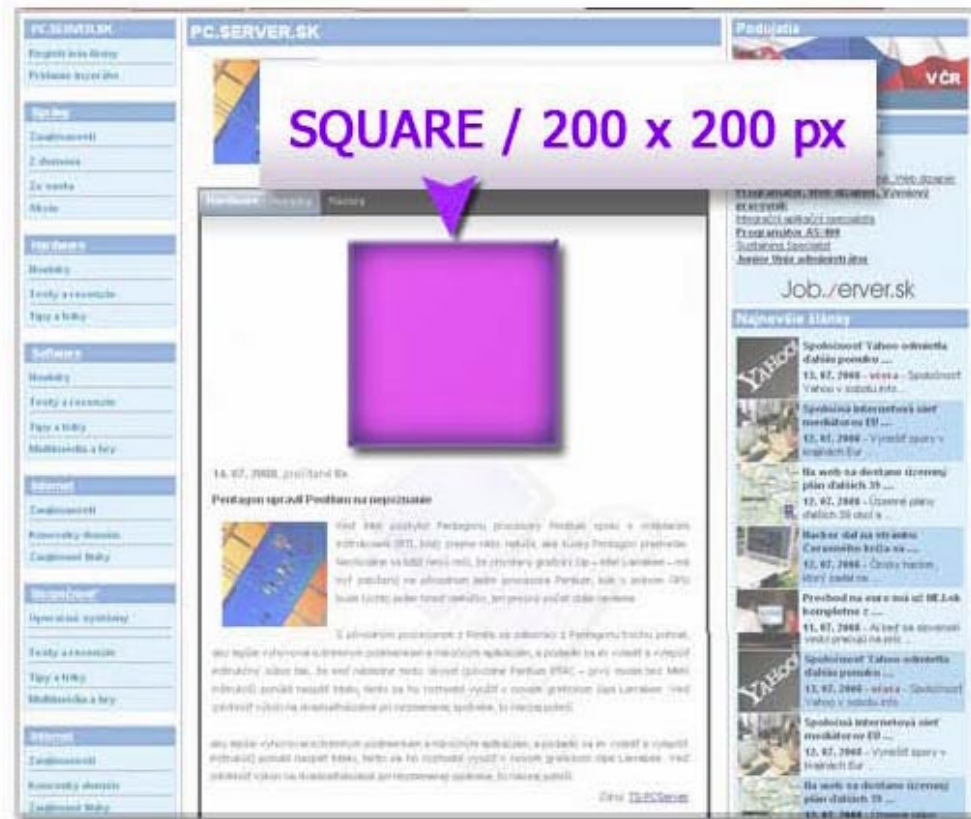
PC.SERVER.SK

SQUARE / 200 x 200 px

PC.SERVER.SK

Podujatia

VČR

Hardware

14. 07. 2008, prečítané 8x

Pentagon upravil Pentium na nepoznanie

Zdroj: TS-PCServer

Job./erver.sk

Najnovšie články

Spoločnosť Yahoo odmietla ďalšiu ponuku ...

13. 07. 2008

Spoločná internetová sieť medikátorov EÚ ...

12. 07. 2008

Na web sa dostane územný plán ďalších 39 ...

12. 07. 2008

Hacker dal na stránku Červeného kríža sa ...

12. 07. 2008

Prechod na euro má už 98.1.sk kompletne z ...

11. 07. 2008

Spoločnosť Yahoo odmietla ďalšiu ponuku ...

13. 07. 2008

Spoločná internetová sieť medikátorov EÚ ...

12. 07. 2008

Na web sa dostane územný plán ďalších 39 ...

Zaujímavosti

Z domova

Zo sveta

Akcie

Hardware

Novinky

Testy a recenzie

Tipy a triky

Software

Novinky

Testy a recenzie

Tipy a triky

Multimédia a hry

Internet

Zaujímavosti

Zaujímavé linky

Operačné systémy

Testy a recenzie

Tipy a triky

Multimédia a hry

Internet

Zaujímavosti

Zaujímavé linky